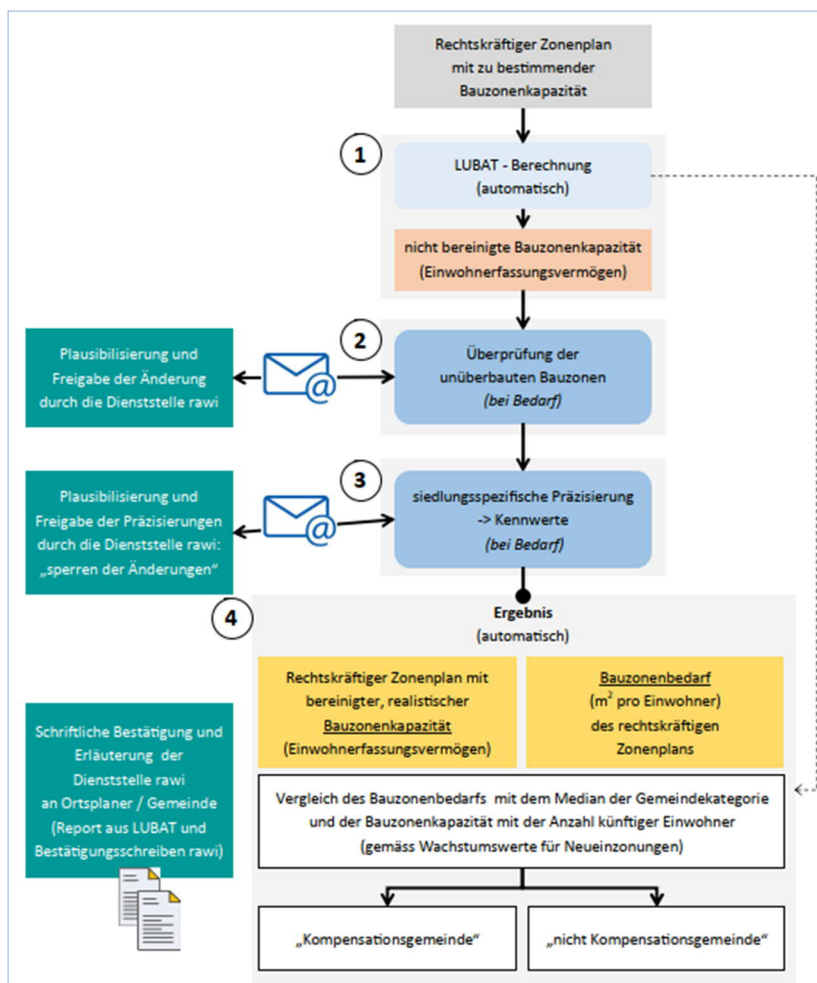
Rechtskräftiger Zonenplan mit zu bestimmender Bauzonenkapazität

1

LUBAT - Berechnung (automatisch)

nicht bereinigte Bauzonenkapazität (Einwohnerfassungsvermögen)

Plausibilisierung und Freigabe der Änderung durch die Dienststelle rawi

2

Überprüfung der unüberbauten Bauzonen (bei Bedarf)

Plausibilisierung und Freigabe der Präzisierungen durch die Dienststelle rawi: „sperren der Änderungen"

3

siedlungsspezifische Präzisierung -> Kennwerte (bei Bedarf)

4

Ergebnis (automatisch)

Rechtskräftiger Zonenplan mit bereinigter, realistischer Bauzonenkapazität (Einwohnerfassungsvermögen)

Bauzonenbedarf ($m^2$ pro Einwohner) des rechtskräftigen Zonenplans

Schriftliche Bestätigung und Erläuterung der Dienststelle rawi an Ortsplaner / Gemeinde (Report aus LUBAT und Bestätigungsschreiben rawi)

Vergleich des Bauzonenbedarfs mit dem Median der Gemeindekategorie und der Bauzonenkapazität mit der Anzahl künftiger Einwohner (gemäss Wachstumswerte für Neueinzonungen)

„Kompensationsgemeinde"

„nicht Kompensationsgemeinde"